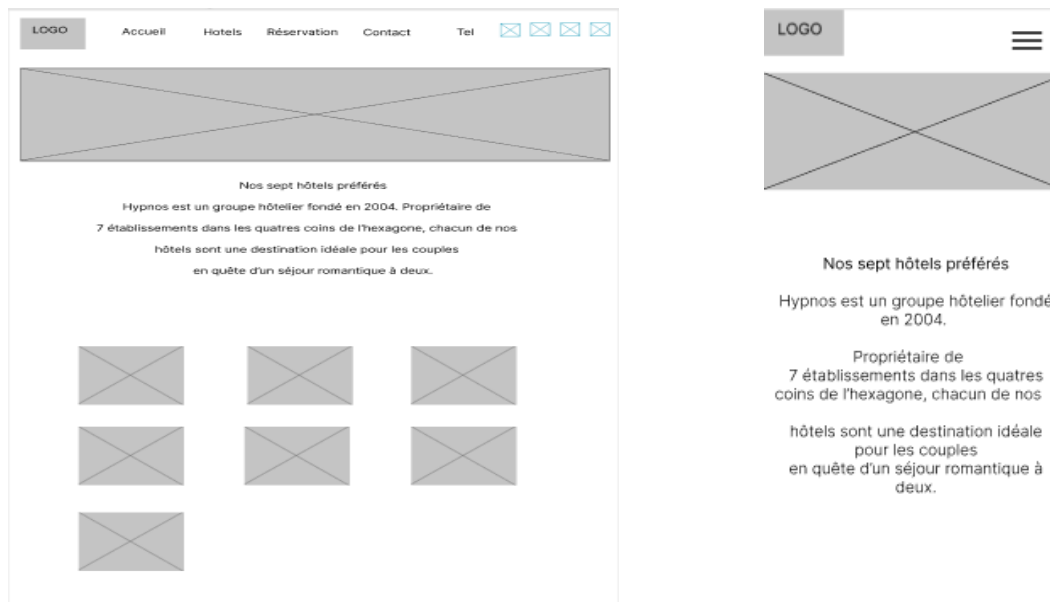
LOGO

Accueil Hotels Réservation Contact Tel

Nos sept hôtels préférés

Hypnos est un groupe hôtelier fondé en 2004. Propriétaire de 7 établissements dans les quatres coins de l'hexagone, chacun de nos hôtels sont une destination idéale pour les couples en quête d'un séjour romantique à deux.

LOGO

Nos sept hôtels préférés

Hypnos est un groupe hôtelier fondé en 2004.

Propriétaire de 7 établissements dans les quatres coins de l'hexagone, chacun de nos

hôtels sont une destination idéale pour les couples en quête d'un séjour romantique à deux.